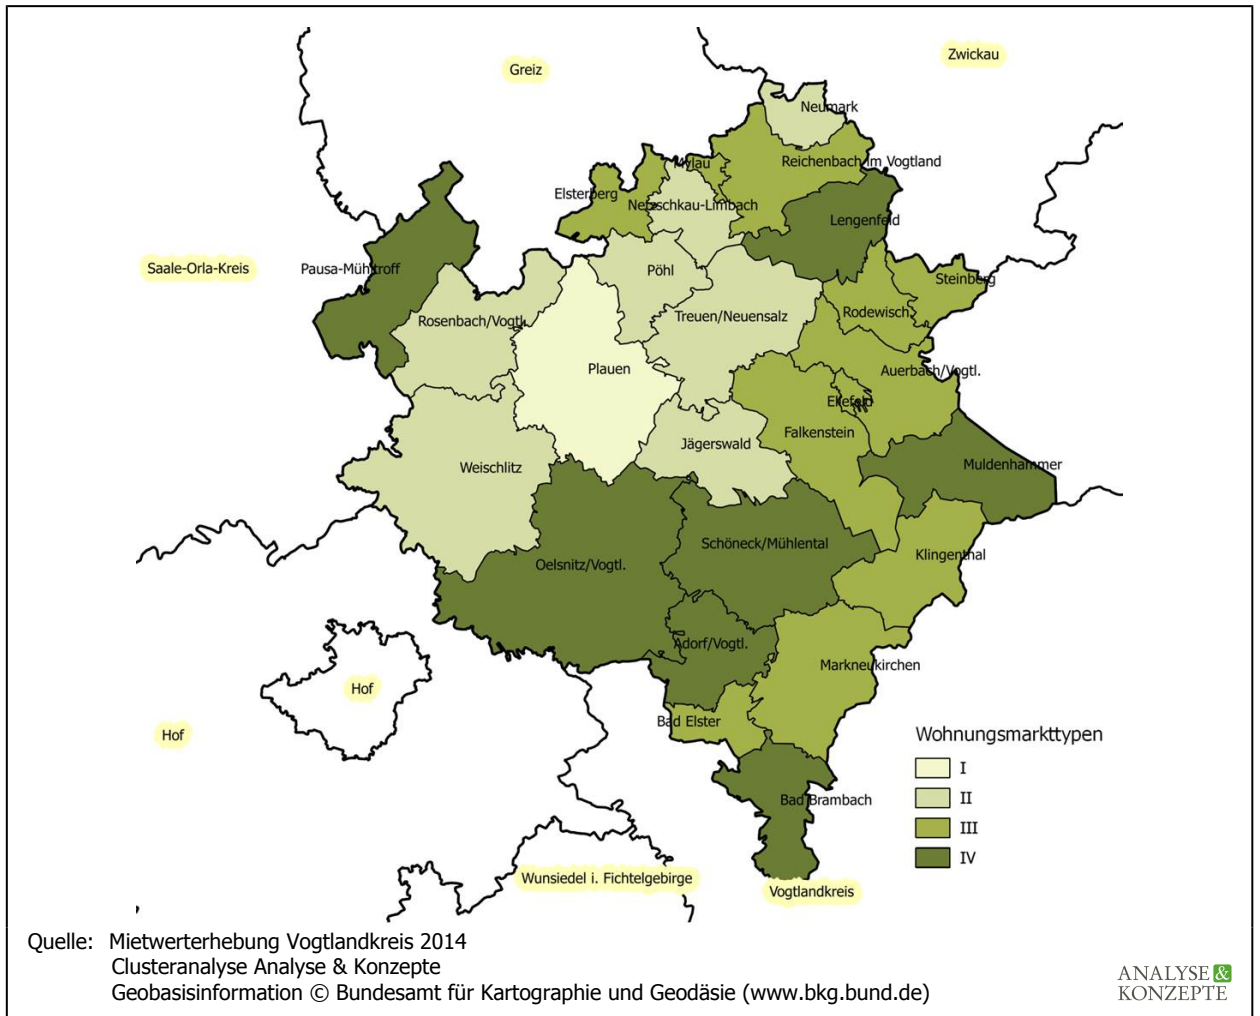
Greiz

Zwickau

Neumark

Mylau

Reichenbach im Vogtland

Elsterberg

Netzschkau-Limbach

Lengenfeld

Saale-Orla-Kreis

Pausa-Mühltroff

Pöhl

Steinberg

Rosenbach/Vogtl.

Treuen/Neuensalz

Rodewisch

Plauen

Auerbach/Vogtl.

Ellefeld

Falkenstein

Jägerswald

Weischlitz

Muldenhammer

Schöneck/Mühlental

Klingenthal

Oelsnitz/Vogtl.

Adorf/Vogtl.

Hof

Markneukirchen

Hof

Bad Elster

Wohnungsmarkttypen

I

II

III

IV

Bad Brambach

Wunsiedel i. Fichtelgebirge

Vogtlandkreis

Quelle: Mietwerterhebung Vogtlandkreis 2014
Clusteranalyse Analyse & Konzepte
Geobasisinformation © Bundesamt für Kartographie und Geodäsie (www.bkg.bund.de)

ANALYSE & KONZEPTE